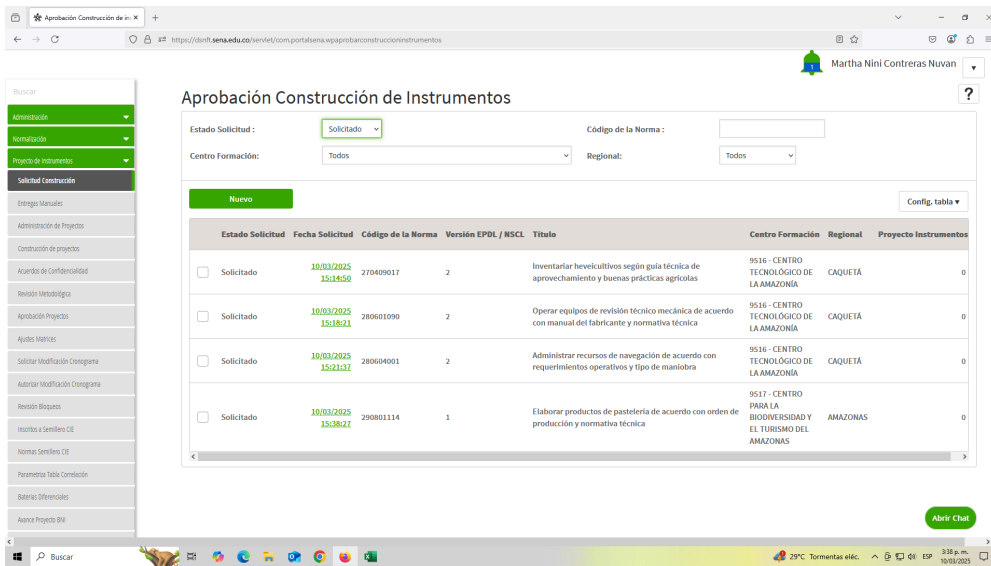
Aprobación Construcción de in ×

https://dsnft.sena.edu.co/servlet/com.portalsena.wpaprobarconstruccioninstrumentos

Martha Nini Contreras Nuvan

Buscar

Administración

Normalización

Proyecto de Instrumentos

Solicitud Construcción

Entregas Manuales

Administración de Proyectos

Construcción de proyectos

Acuerdos de Confidencialidad

Revisión Metodológica

Aprobación Proyectos

Ajustes Matrices

Solicitar Modificación Cronograma

Autorizar Modificación Cronograma

Revisión Bloqueos

Inscritos a Semillero CIE

Normas Semillero CIE

Parametrizar Tabla Correlación

Baterías Diferenciales

Avance Proyecto BNI

Aprobación Construcción de Instrumentos

?

Estado Solicitud : Solicitado

Código de la Norma :

Centro Formación: Todos

Regional: Todos

Nuevo

Config. tabla ▾

| | Estado Solicitud | Fecha Solicitud | Código de la Norma | Versión EPDL / NSCL | Título | Centro Formación | Regional | Proyecto Instrumentos |
|---|---|---|---|---|---|---|---|---|
| | Solicitado | 10/03/2025 15:14:50 | 270409017 | 2 | Inventariar heveicultivos según guía técnica de aprovechamiento y buenas prácticas agrícolas | 9516 - CENTRO TECNOLÓGICO DE LA AMAZONÍA | CAQUETÁ | 0 |
| | Solicitado | 10/03/2025 15:18:21 | 280601090 | 2 | Operar equipos de revisión técnico mecánica de acuerdo con manual del fabricante y normativa técnica | 9516 - CENTRO TECNOLÓGICO DE LA AMAZONÍA | CAQUETÁ | 0 |
| | Solicitado | 10/03/2025 15:21:37 | 280604001 | 2 | Administrar recursos de navegación de acuerdo con requerimientos operativos y tipo de maniobra | 9516 - CENTRO TECNOLÓGICO DE LA AMAZONÍA | CAQUETÁ | 0 |
| | Solicitado | 10/03/2025 15:38:27 | 290801114 | 1 | Elaborar productos de pastelería de acuerdo con orden de producción y normativa técnica | 9517 - CENTRO PARA LA BIODIVERSIDAD Y EL TURISMO DEL AMAZONAS | AMAZONAS | 0 |

Abrir Chat

Buscar

29°C Tormentas eléc. ESP 3:38 p. m. 10/03/2025